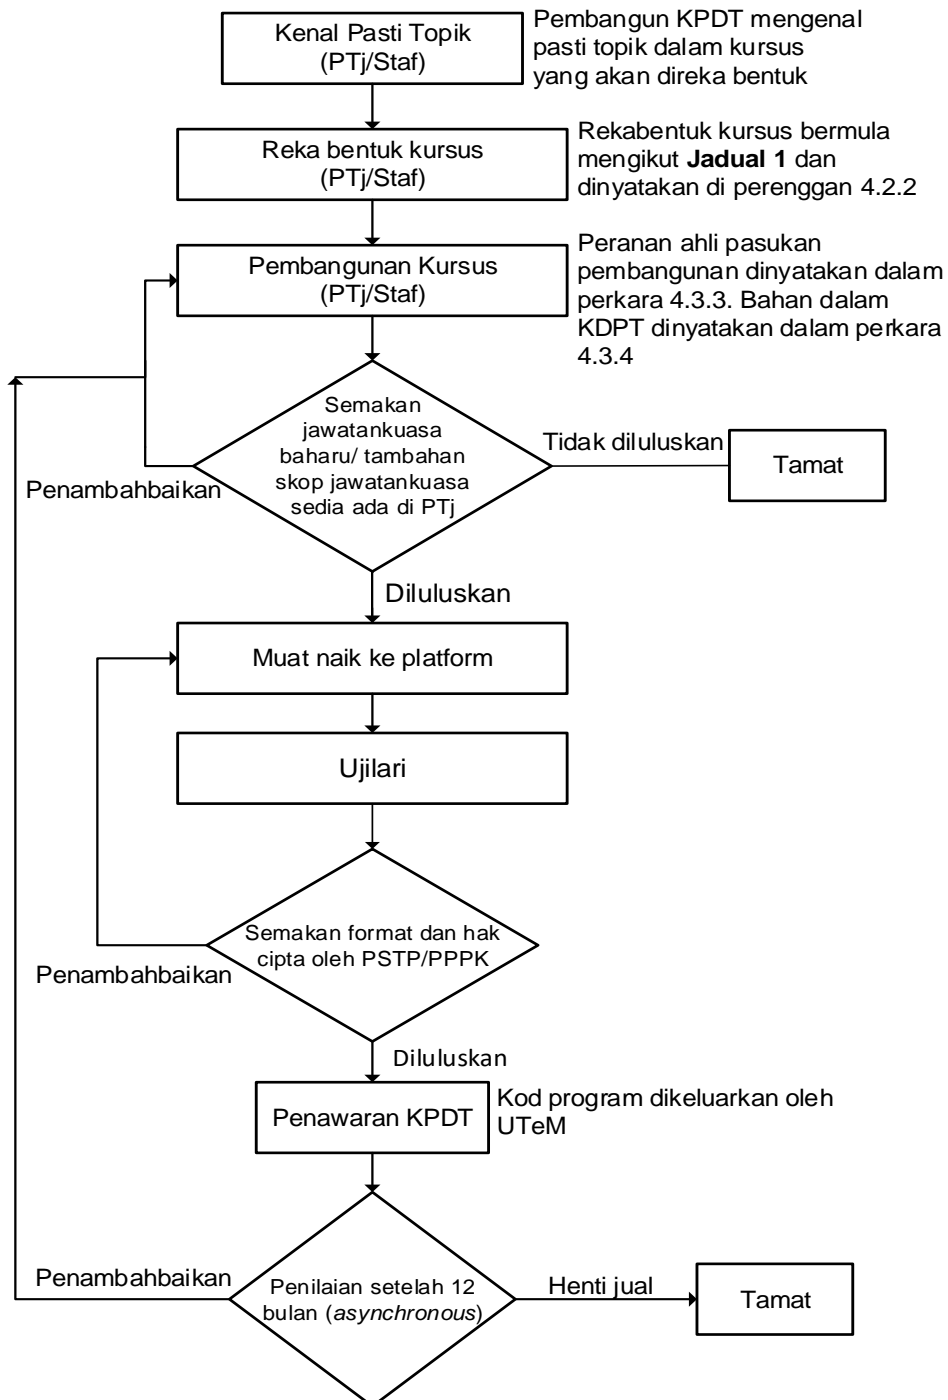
Kenal Pasti Topik
(PTj/Staf)

Pembangun KPDT mengenal pasti topik dalam kursus yang akan direka bentuk

Reka bentuk kursus
(PTj/Staf)

Rekabentuk kursus bermula mengikut **Jadual 1** dan dinyatakan di perenggan 4.2.2

Pembangunan Kursus
(PTj/Staf)

Peranan ahli pasukan pembangunan dinyatakan dalam perkara 4.3.3. Bahan dalam KDPT dinyatakan dalam perkara 4.3.4

Semakan jawatankuasa baharu/ tambahan skop jawatankuasa sedia ada di PTj

Penambahbaikan

Tidak diluluskan

Tamat

Diluluskan

Muat naik ke platform

Ujilari

Semakan format dan hak cipta oleh PSTP/PPPK

Penambahbaikan

Diluluskan

Penawaran KPDT

Kod program dikeluarkan oleh UTeM

Penambahbaikan

Penilaian setelah 12 bulan (*asynchronous*)

Henti jual

Tamat